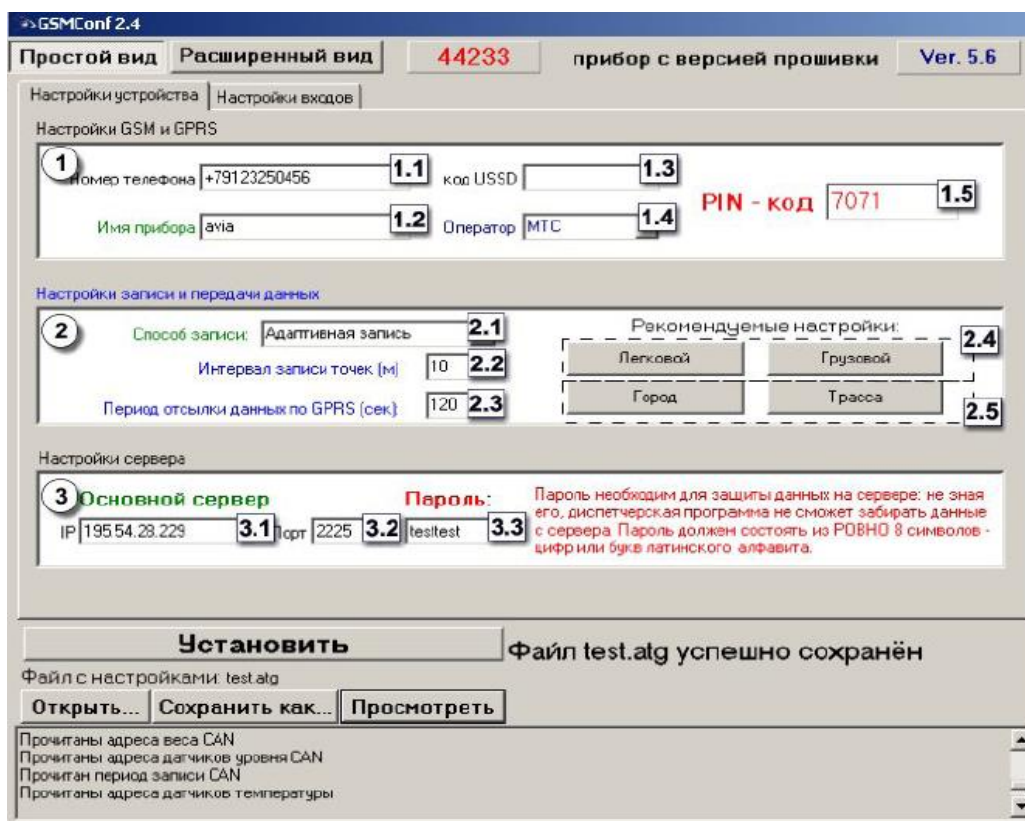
GSMConf 2.4

Простой вид | Расширенный вид | 44233 | прибор с версией прошивки | Ver. 5.6

Настройки устройства | Настройки входов

Настройки GSM и GPRS

1
Номер телефона +79123250456 1.1
код USSD 1.3
PIN - код 7071 1.5
Имя прибора avia 1.2
Оператор МТС 1.4

Настройки записи и передачи данных

2
Способ записи: Адаптивная запись 2.1
Интервал записи точек (м) 10 2.2
Период отсылки данных по GPRS (сек) 120 2.3
Рекомендуемые настройки:
Легковой | Грузовой 2.4
Город | Трасса 2.5

Настройки сервера

3 Основной сервер
IP 195.54.28.229 3.1 Порт 2225 3.2
Пароль: testtest 3.3
Пароль необходим для защиты данных на сервере: не зная его, диспетчерская программа не сможет забирать данные с сервера. Пароль должен состоять из РОВНО 8 символов - цифр или букв латинского алфавита.

Установить
Файл test.atg успешно сохранён

Файл с настройками: test.atg
Открыть... | Сохранить как... | Просмотреть

Прочитаны адреса веса CAN
Прочитаны адреса датчиков уровня CAN
Прочитан период записи CAN
Прочитаны адреса датчиков температуры